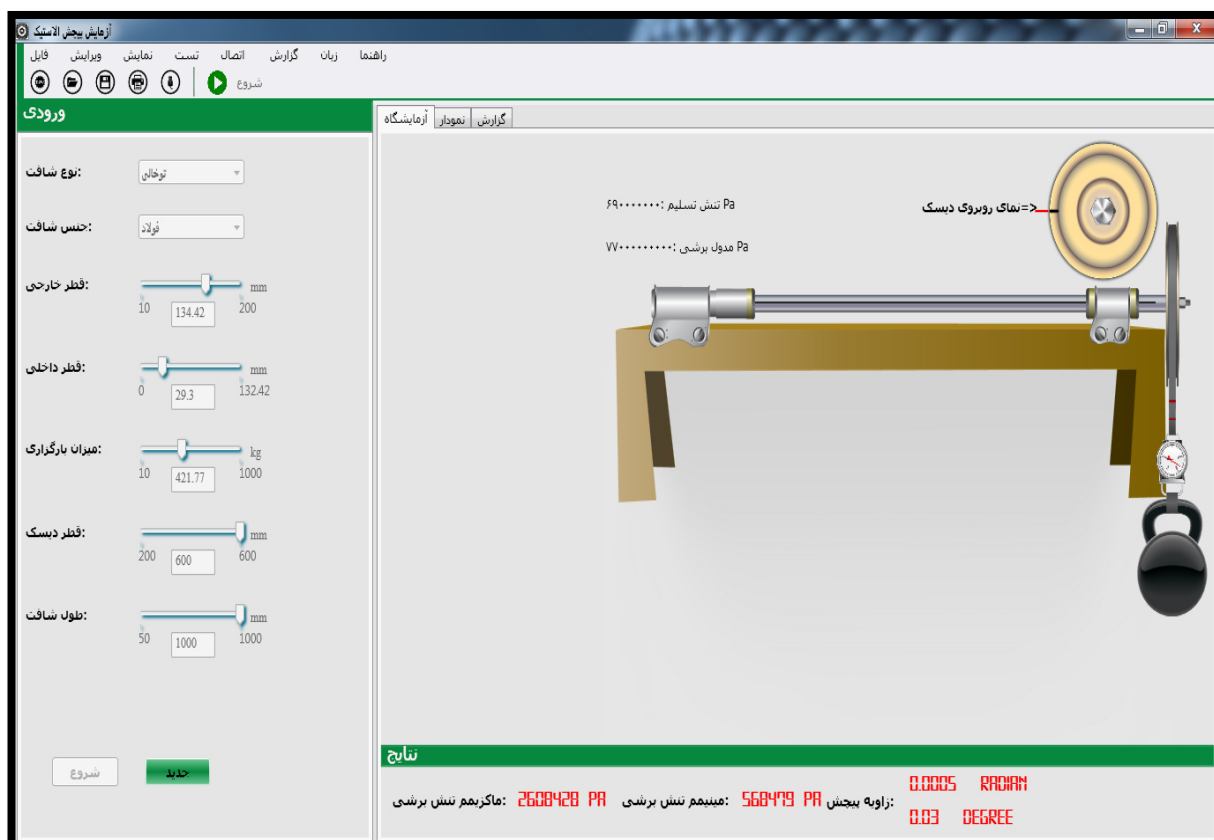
آزمایش پیچش الاستیک

فایل ویرایش نمایش تست اتصال گزارش زبان راهنما

شروع

ورودی

:نوع شافت
توخالی

:جنس شافت
فولاد

:قطر خارجی
mm
10 134.42 200

:قطر داخلی
mm
0 29.3 132.42

:میزان بارگزاری
kg
10 421.77 1000

:قطر دیسک
mm
200 600 600

:طول شافت
mm
50 1000 1000

شروع جدید

آزمایشگاه نمودار گزارش

Pa تنش تسلیم :۶۹۰۰۰۰۰۰۰

Pa مدول برشی :۷۷۰۰۰۰۰۰۰۰۰

<=نمای روبروی دیسک

نتایج

:ماکزیمم تنش برشی 2608428 PA :مینیمم تنش برشی 568479 PA :زاویه پیچش 0.0005 RADIAN
0.03 DEGREE